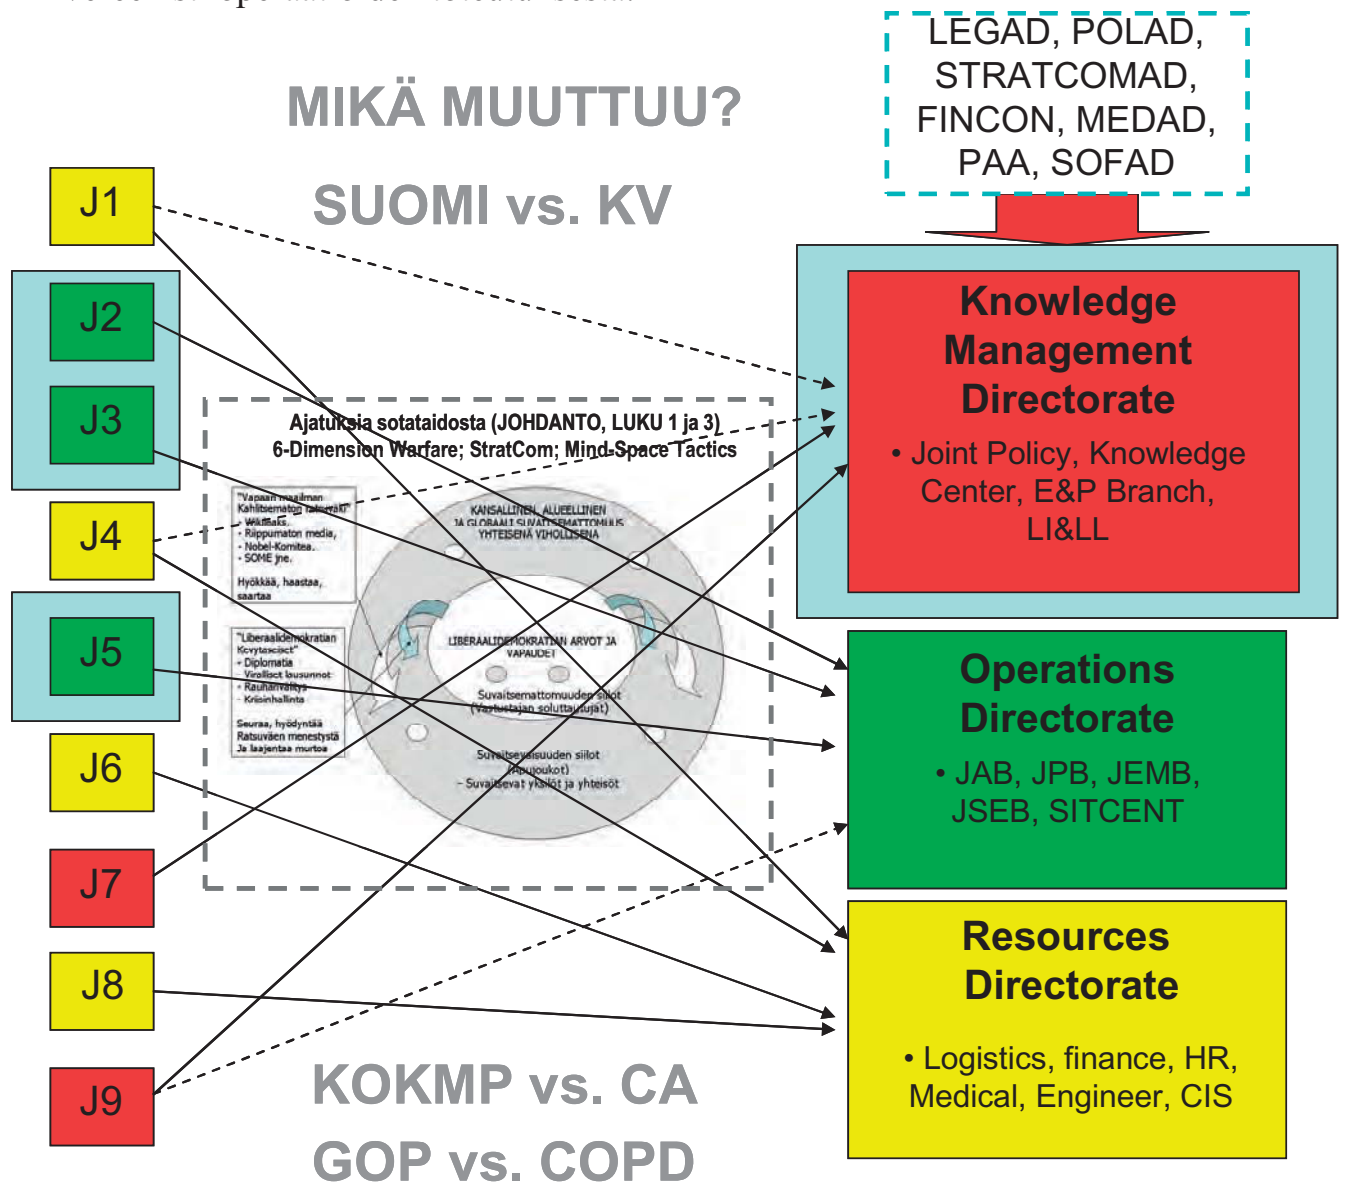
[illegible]

MIKÄ MUUTTUU?

SUOMI vs. KV

LEGAD, POLAD, STRATCOMAD, FINCON, MEDAD, PAA, SOFAD

J1

J2

J3

J4

J5

J6

J7

J8

J9

Ajatuksia sotataidosta (JOHDANTO, LUKU 1 ja 3)
6-Dimension Warfare; StratCom; Mind-Space Tactics

"Vapaan maailman Kahlitsematon ratsuväki"
- Wikileaks,
- Riippumaton media,
- Nobel-Komitea,
- SOME jne.

Hyökkää, haastaa, saartaa

"Liberaalidemokratian Kevytjoukot"
- Diplomatia
- Viralliset lausunnot
- Rauhanvälitys
- Kriisinhallinta

Seuraa, hyödyntää Ratsuväen menestystä Ja laajentaa murtoa

KANSALLINEN, ALUEELLINEN JA GLOBAALI SUVAITSEMATTOMUUS YHTEISENÄ VIHOLLISENA

LIBERAALIDEMOKRATIAN ARVOT JA VAPAUDET

Suvaitsemattomuuden siilot (Vastustajan soluttautujat)

Suvaitsevaisuuden siilot (Apujoukot)
- Suvaitsevat yksilöt ja yhteisöt

Knowledge Management Directorate
• Joint Policy, Knowledge Center, E&P Branch, LI&LL

Operations Directorate
• JAB, JPB, JEMB, JSEB, SITCENT

Resources Directorate
• Logistics, finance, HR, Medical, Engineer, CIS

KOKMP vs. CA

GOP vs. COPD